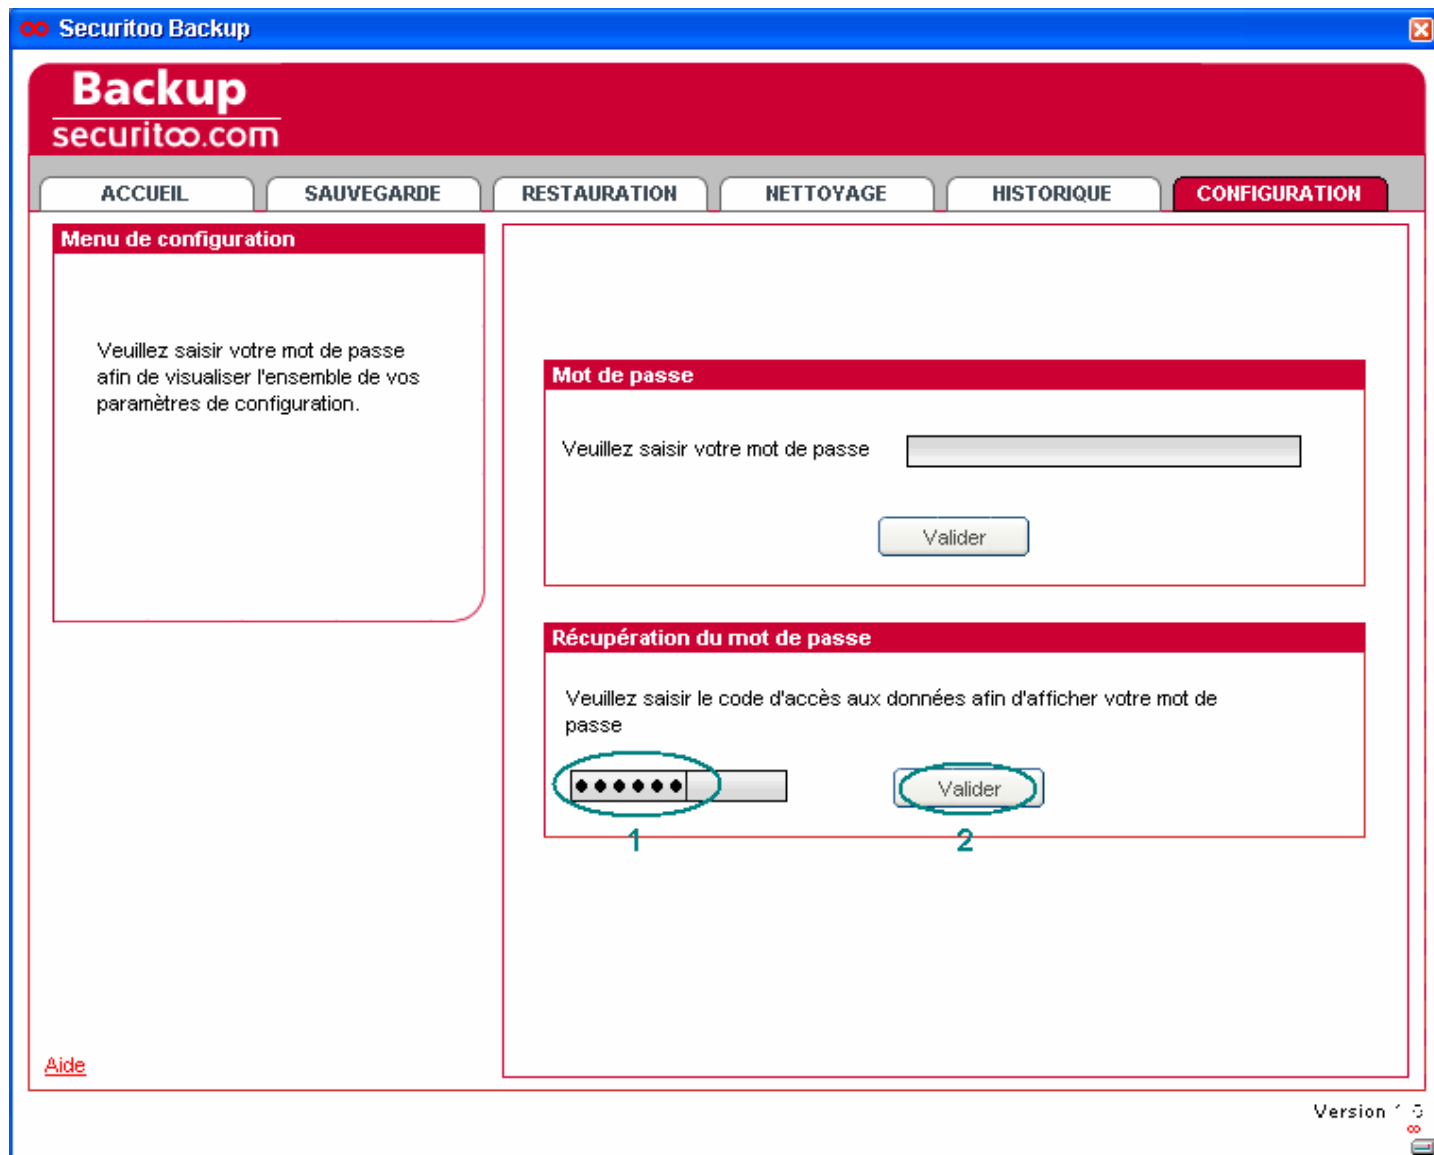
Securitoo Backup

Backup
securitoo.com

ACCUEIL | SAUVEGARDE | RESTAURATION | NETTOYAGE | HISTORIQUE | CONFIGURATION

Menu de configuration

Veuillez saisir votre mot de passe afin de visualiser l'ensemble de vos paramètres de configuration.

Mot de passe

Veuillez saisir votre mot de passe

Valider

Récupération du mot de passe

Veuillez saisir le code d'accès aux données afin d'afficher votre mot de passe

••••••

Valider

1

2

Aide

Version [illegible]